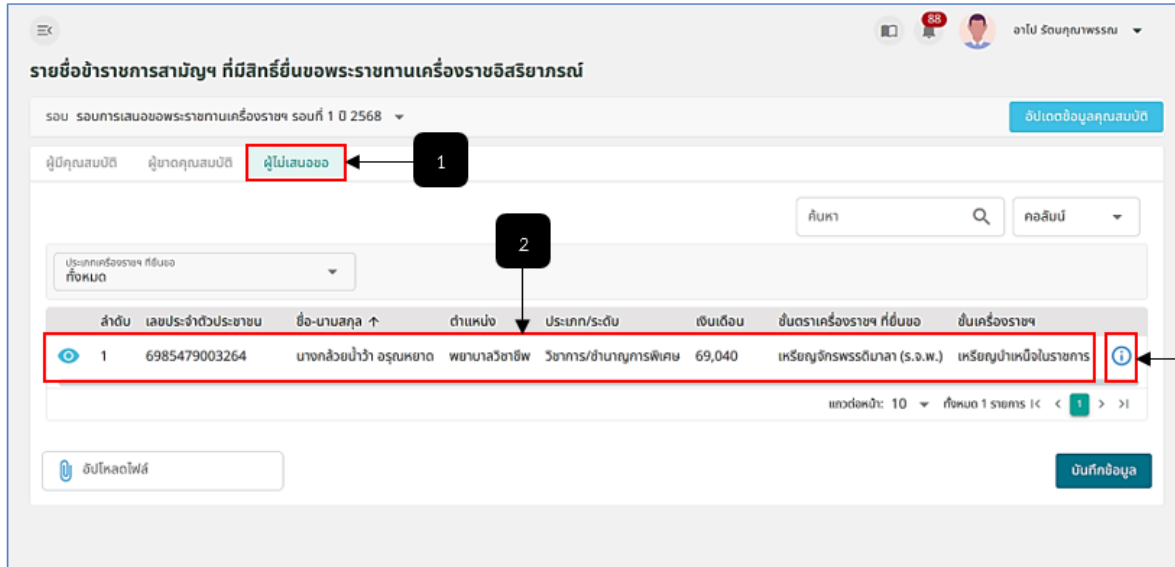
88

อาโป รัตนคุณาพรรณ

รายชื่อข้าราชการสามัญฯ ที่มีสิทธิ์ยื่นขอพระราชทานเครื่องราชอิสริยาภรณ์

รอบ รอบการเสนอขอพระราชทานเครื่องราชฯ รอบที่ 1 ปี 2568

อัปเดตข้อมูลคุณสมบัติ

ผู้มีคุณสมบัติ ผู้ขาดคุณสมบัติ ผู้ไม่เสนอขอ

1

ค้นหา

คอลัมน์

2

ประเภทเครื่องราชฯ ที่ยื่นขอ
ทั้งหมด

| | ลำดับ | เลขประจำตัวประชาชน | ชื่อ-นามสกุล ↑ | ตำแหน่ง | ประเภท/ระดับ | เงินเดือน | ชั้นตราเครื่องราชฯ ที่ยื่นขอ | ชั้นเครื่องราชฯ | |
|---|---|---|---|---|---|---|---|---|---|
| | 1 | 6985479003264 | นางกล้วยน้ำว้า อรุณหยาด | พยาบาลวิชาชีพ | วิชาการ/ชำนาญการพิเศษ | 69,040 | เหรียญจักรพรรดิมาลา (ร.จ.พ.) | เหรียญบำเหน็จในราชการ | |

แถวต่อหน้า: 10 ทั้งหมด 1 รายการ 1

อัปโหลดไฟล์

บันทึกข้อมูล